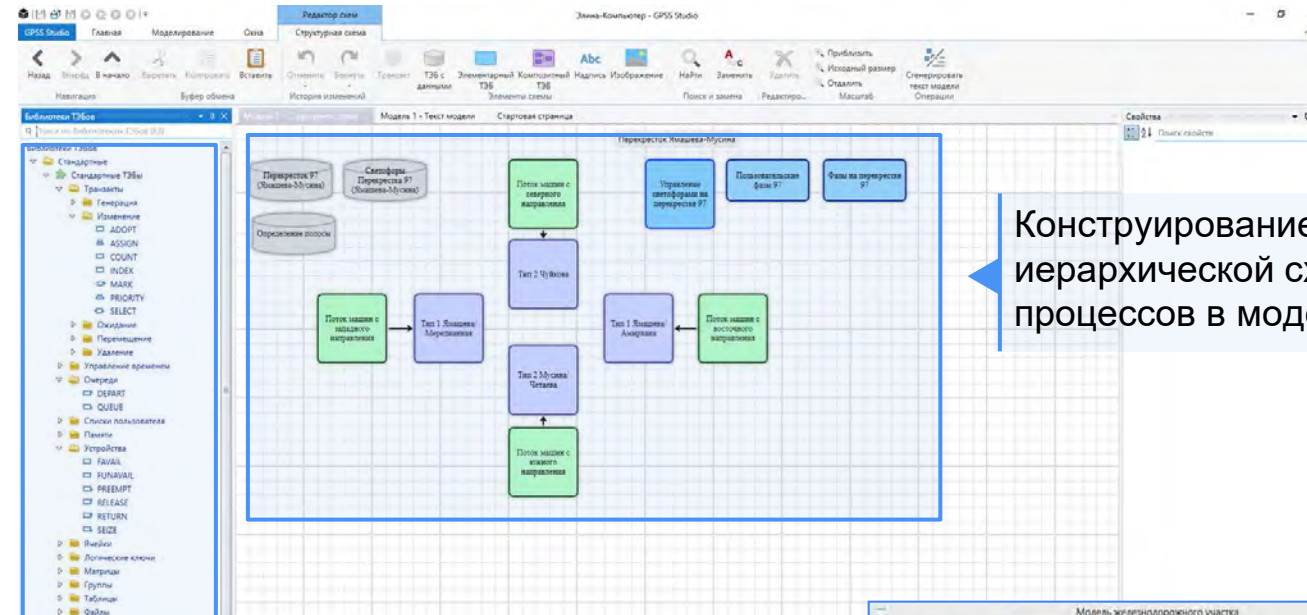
Редактор схем
Элина-Компьютер - GPSS Studio
GPSS Studio Главная Моделирование Окна Структурная схема
Назад Вперёд В начало Вырезать Копировать Вставить
Навигация Буфер обмена
Отменить Вернуть Транзит
История изменений
ТЭБ с данными Элементарный ТЭБ Композитный ТЭБ Надпись Изображение
Элементы схемы
Найти Заменить
Поиск и замена
Удалить
Редактиро...
Приблизить Исходный размер Отдалить
Масштаб
Сгенерировать текст модели
Операции
Библиотеки ТЭБов
Поиск по Библиотекам ТЭБов
Библиотеки ТЭБов
Стандартные
Стандартные ТЭБы
Транзакты
Генерация
Изменение
ADOPT
ASSIGN
COUNT
INDEX
MARK
PRIORITY
SELECT
Ожидание
Перемещение
Удаление
Управление временем
Очереди
DEPART
QUEUE
Списки пользователя
Памяти
Устройства
FAVAIL
FUNAVAIL
PREEMPT
RELEASE
RETURN
SEIZE
Ячейки
Логические ключи
Матрицы
Группы
Таблицы
Файлы
Модель 1 - Структурная схема
Модель 1 - Текст модели
Стартовая страница
Перекресток Яковлева-Мусина
Перекресток 97 (Яковлева-Мусина)
Светофоры Перекрестка 97 (Яковлева-Мусина)
Определение полосы
Поток машин с северного направления
Управление светофорами на перекрестке 97
Пользовательские фазы 97
Фазы на перекрестке 97
Тип 2 Чуйкова
Поток машин с западного направления
Тип 1 Яковлева Меридианная
Тип 1 Яковлева/ Амирхана
Поток машин с восточного направления
Тип 2 Мусина/ Четаева
Поток машин с южного направления
Свойства
Поиск свойств
Конструирование иерархической сх процессов в мод
Модель железнодорожного участка